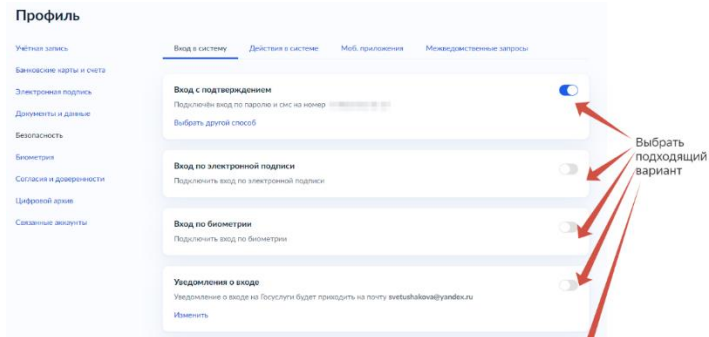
Профиль

Учётная запись

Банковские карты и счета

Электронная подпись

Документы и данные

Безопасность

Биометрия

Согласия и доверенности

Цифровой архив

Связанные аккаунты

Вход в систему

Действия в системе

Моб. приложения

Межведомственные запросы

Вход с подтверждением

Подключён вход по паролю и смс на номер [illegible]

Выбрать другой способ

Вход по электронной подписи

Подключить вход по электронной подписи

Вход по биометрии

Подключить вход по биометрии

Уведомления о входе

Уведомление о входе на Госуслуги будет приходить на почту svetushakova@yandex.ru

Изменить

Выбрать подходящий вариант